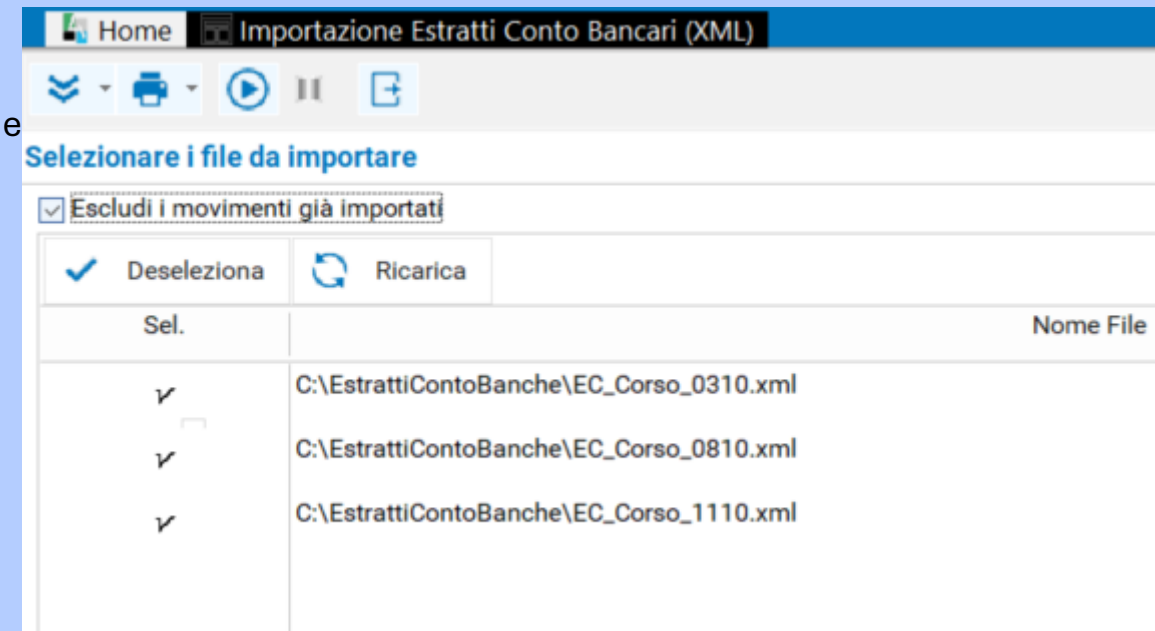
Home | Importazione Estratti Conto Bancari (XML)

e

Selezionare i file da importare

Escludi i movimenti già importati

Deseleziona | Ricarica

| Sel. | Nome File |
|---|---|
| ✓ | C:\EstrattiContoBanche\EC_Corso_0310.xml |
| ✓ | C:\EstrattiContoBanche\EC_Corso_0810.xml |
| ✓ | C:\EstrattiContoBanche\EC_Corso_1110.xml |